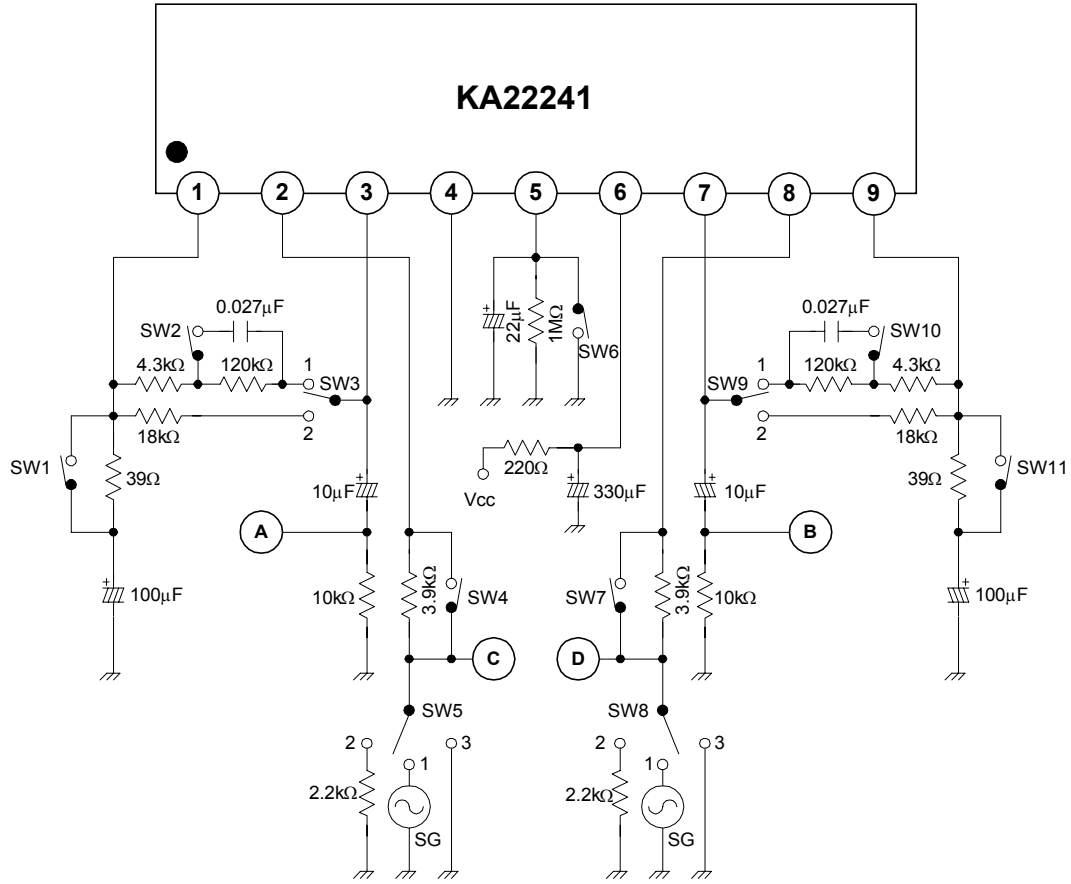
KA22241

1 2 3 4 5 6 7 8 9

0.027μF
SW2
4.3kΩ
120kΩ
1
SW3
18kΩ
2
SW1
39Ω
10μF
A
10kΩ
3.9kΩ
SW4
C
100μF
SW5
2
1
3
2.2kΩ
SG

22μF
1MΩ
SW6
220Ω
Vcc
330μF

0.027μF
SW10
SW9
1
120kΩ
4.3kΩ
2
18kΩ
39Ω
SW11
10μF
B
SW7
3.9kΩ
10kΩ
100μF
D
SW8
2
1
3
2.2kΩ
SG